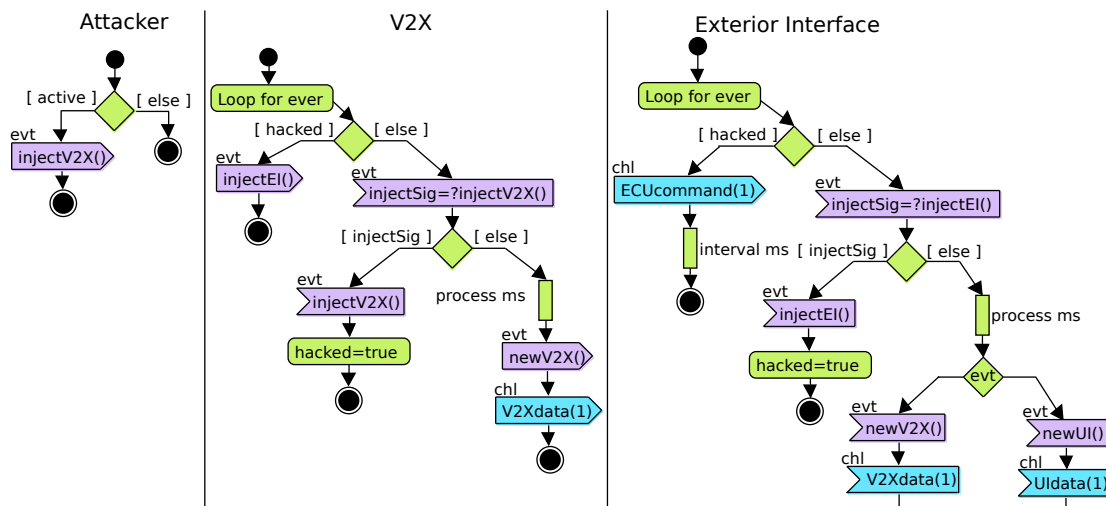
Attacker

[ active ]
[ else ]
evt
injectV2X()

V2X

Loop for ever
[ hacked ]
[ else ]
evt
injectEI()
evt
injectSig=?injectV2X()
[ injectSig ]
[ else ]
evt
injectV2X()
process ms
hacked=true
evt
newV2X()
chl
V2Xdata(1)

Exterior Interface

Loop for ever
[ hacked ]
[ else ]
chl
ECUcommand(1)
evt
injectSig=?injectEI()
interval ms
[ injectSig ]
[ else ]
evt
injectEI()
process ms
hacked=true
evt
evt
evt
newV2X()
newUI()
chl
V2Xdata(1)
chl
UIdata(1)